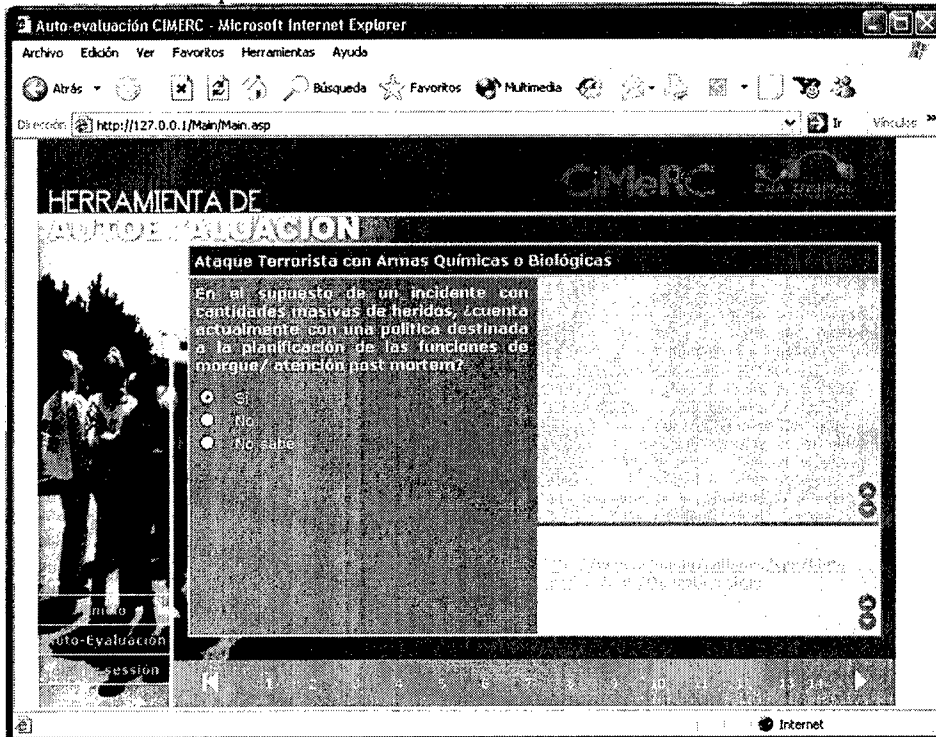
Auto-evaluación CIMERC - Microsoft Internet Explorer

Archivo Edición Ver Favoritos Herramientas Ayuda

Atrás Búsqueda Favoritos Multimedia

Dirección http://127.0.0.1/Main/Main.asp Ir Vínculos

CiMeRC

HERRAMIENTA DE AUTOEVALUACION

Ataque Terrorista con Armas Químicas o Biológicas

En el supuesto de un incidente con cantidades masivas de heridos, ¿cuenta actualmente con una política destinada a la planificación de las funciones de morgue/ atención post mortem?

Sí
No
No sabe

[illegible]

Inicio
Auto-Evaluación
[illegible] sessión

1 2 3 4 5 6 7 8 9 10 11 12 13 14

Internet